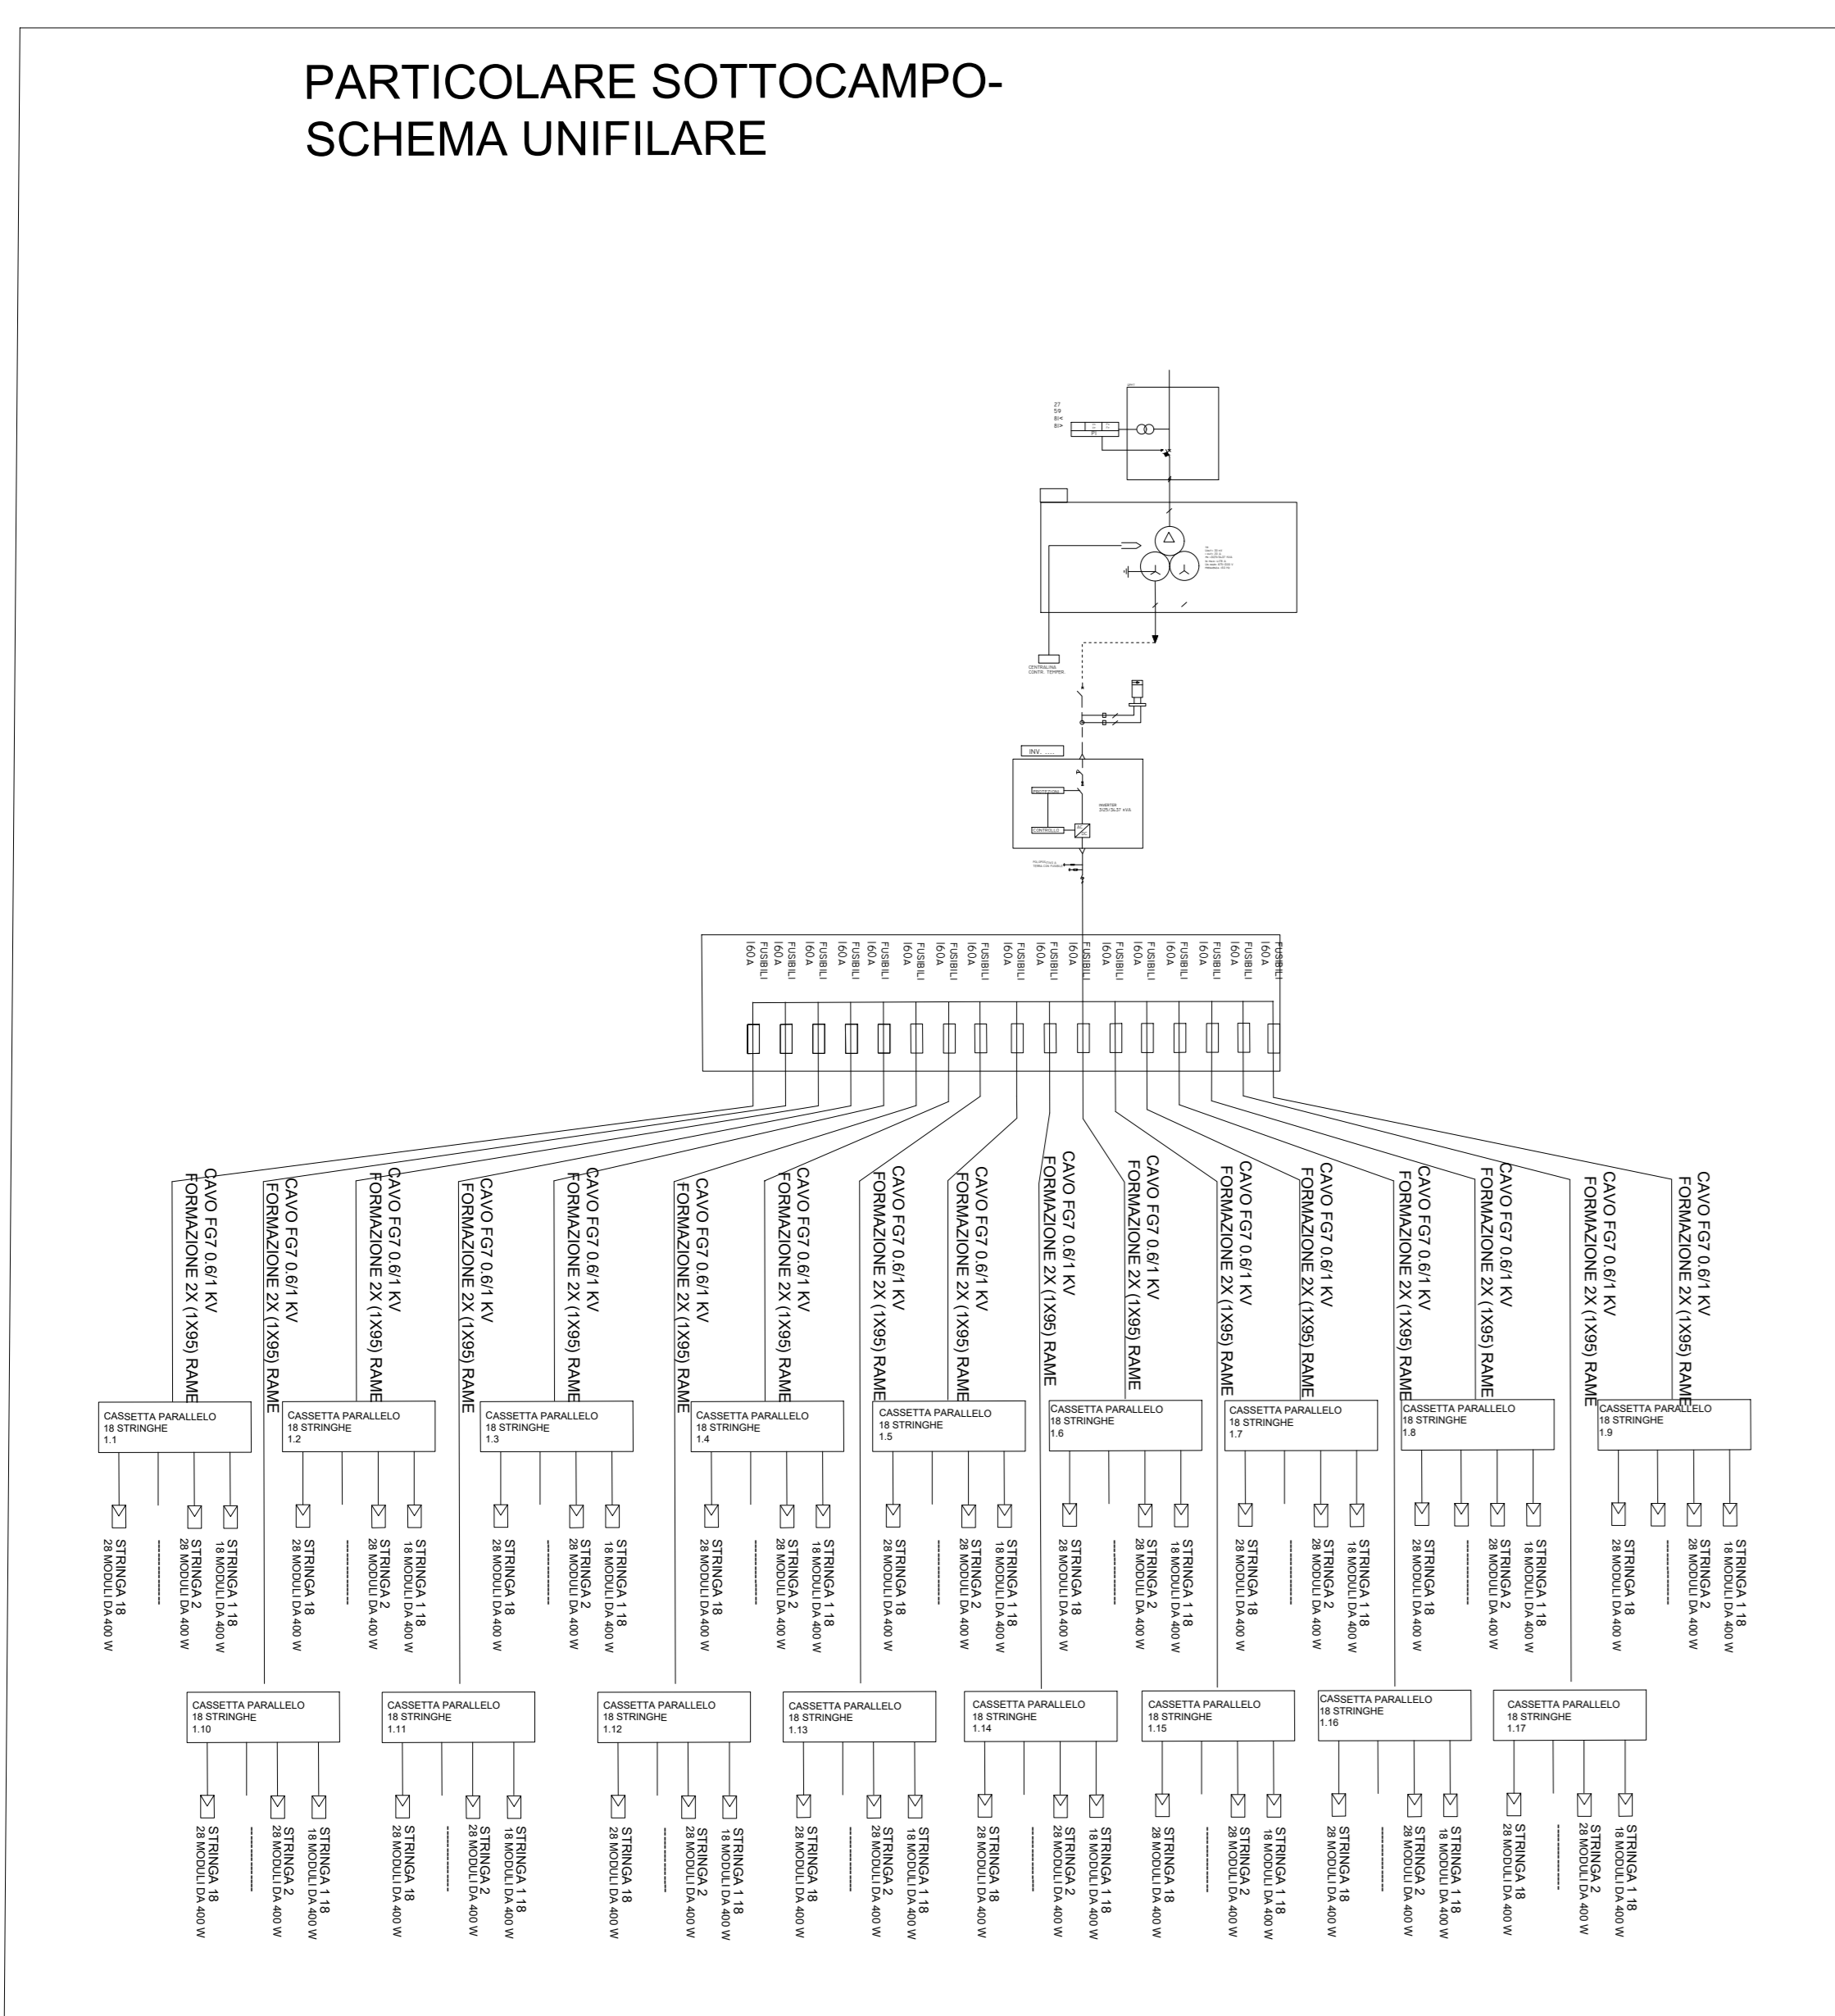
PARTICOLARE SOTTOCAMPO-
SCHEMA UNIFILARE

27
59
81<
81>

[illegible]

CENTRALINA
CONTR. TEMPER.

INV. .....

PROTEZIONI
CONTROLLO
INVERTER
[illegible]

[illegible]

FUSIBILI I60A
FUSIBILI I60A
FUSIBILI I60A
FUSIBILI I60A
FUSIBILI I60A
FUSIBILI I60A
FUSIBILI I60A
FUSIBILI I60A
FUSIBILI I60A
FUSIBILI I60A
FUSIBILI I60A
FUSIBILI I60A
FUSIBILI I60A
FUSIBILI I60A
FUSIBILI I60A
FUSIBILI I60A
FUSIBILI I60A

CAVO FG7 0.6/1 KV
FORMAZIONE 2X (1X95) RAME
(×17)

CASSETTA PARALLELO
18 STRINGHE
1.1

CASSETTA PARALLELO
18 STRINGHE
1.2

CASSETTA PARALLELO
18 STRINGHE
1.3

CASSETTA PARALLELO
18 STRINGHE
1.4

CASSETTA PARALLELO
18 STRINGHE
1.5

CASSETTA PARALLELO
18 STRINGHE
1.6

CASSETTA PARALLELO
18 STRINGHE
1.7

CASSETTA PARALLELO
18 STRINGHE
1.8

CASSETTA PARALLELO
18 STRINGHE
1.9

STRINGA 18
28 MODULI DA 400 W
-----------
STRINGA 2
28 MODULI DA 400 W
STRINGA 1 18
18 MODULI DA 400 W
(×17)

CASSETTA PARALLELO
18 STRINGHE
1.10

CASSETTA PARALLELO
18 STRINGHE
1.11

CASSETTA PARALLELO
18 STRINGHE
1.12

CASSETTA PARALLELO
18 STRINGHE
1.13

CASSETTA PARALLELO
18 STRINGHE
1.14

CASSETTA PARALLELO
18 STRINGHE
1.15

CASSETTA PARALLELO
18 STRINGHE
1.16

CASSETTA PARALLELO
18 STRINGHE
1.17